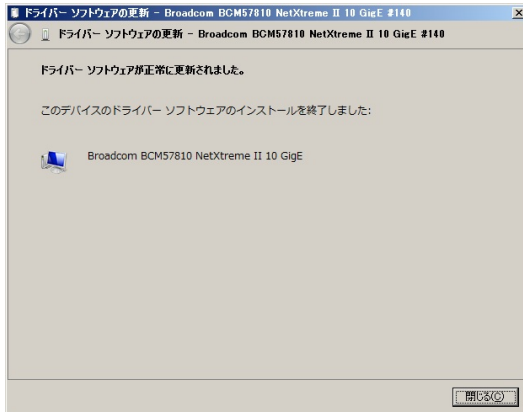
ドライバー ソフトウェアの更新 - Broadcom BCM57810 NetXtreme II 10 GigE #140

ドライバー ソフトウェアの更新 - Broadcom BCM57810 NetXtreme II 10 GigE #140

ドライバー ソフトウェアが正常に更新されました。

このデバイスのドライバー ソフトウェアのインストールを終了しました:

Broadcom BCM57810 NetXtreme II 10 GigE

閉じる(C)